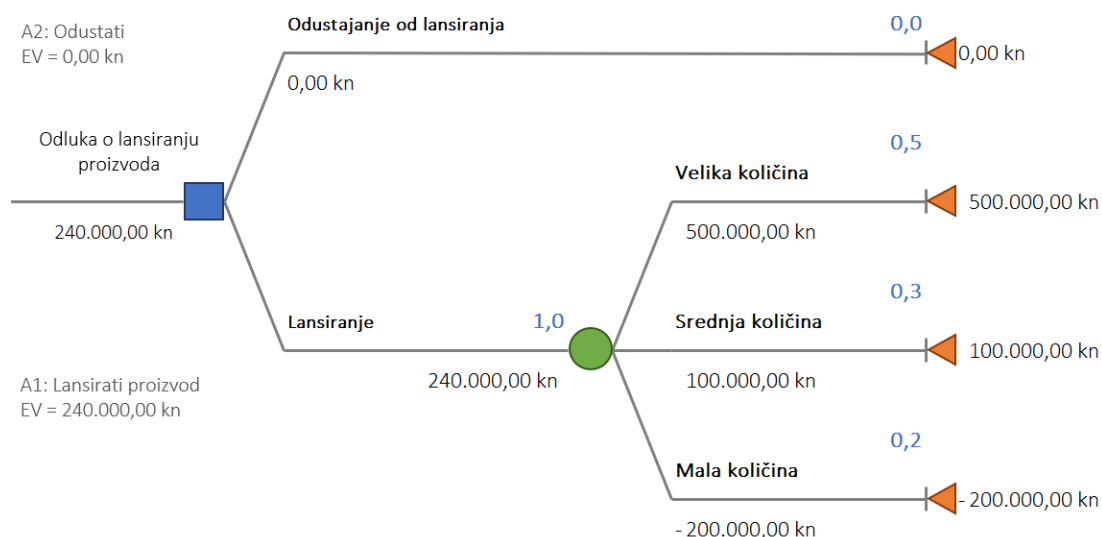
A2: Odustati
EV = 0,00 kn

Odustajanje od lansiranja

0,0

0,00 kn

0,00 kn

Odluka o lansiranju proizvoda

240.000,00 kn

0,5

Velika količina

500.000,00 kn

500.000,00 kn

0,3

Lansiranje

1,0

Srednja količina

100.000,00 kn

240.000,00 kn

100.000,00 kn

A1: Lansirati proizvod
EV = 240.000,00 kn

0,2

Mala količina

- 200.000,00 kn

- 200.000.00 kn